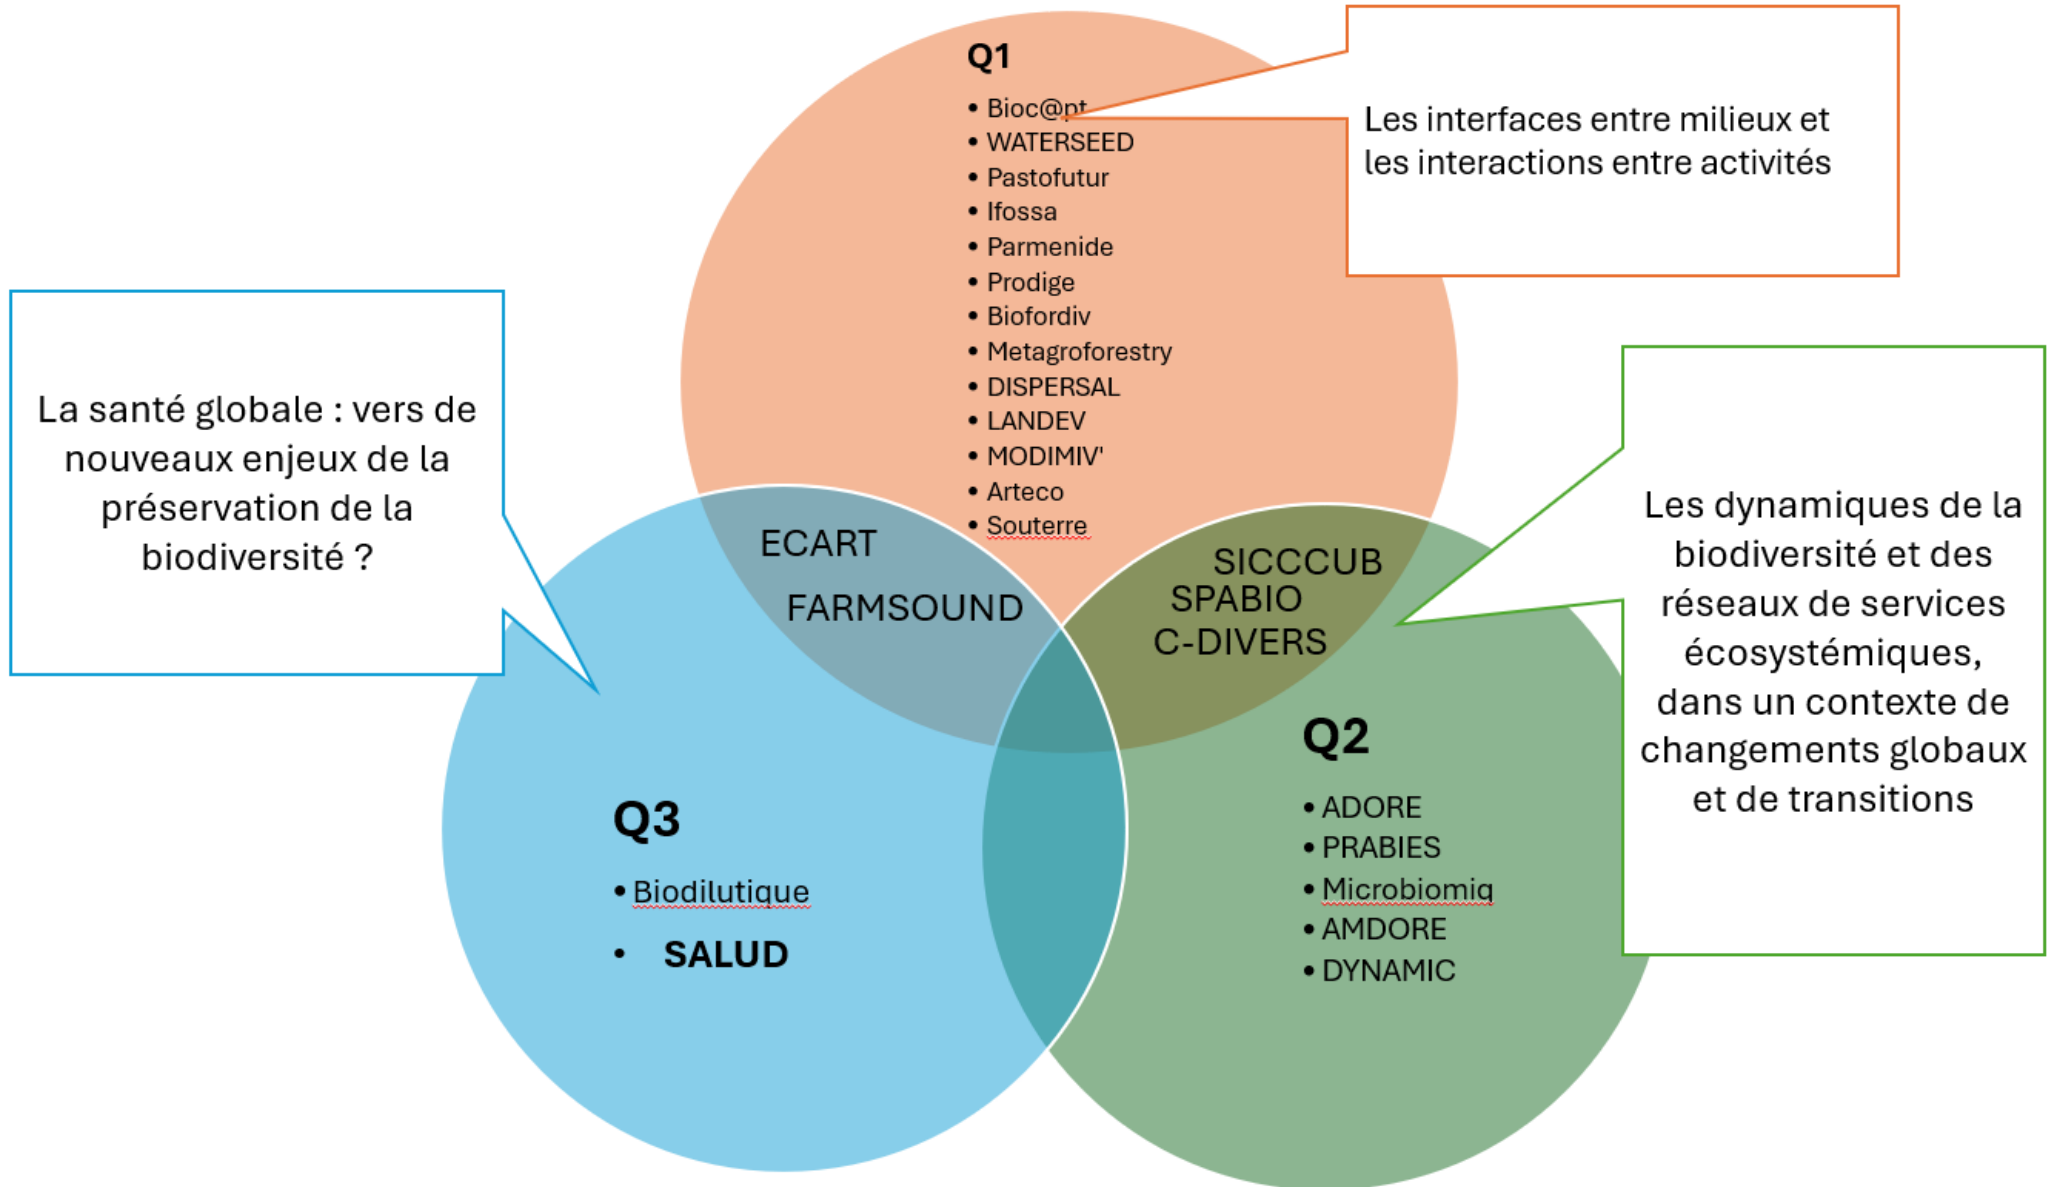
Q1

- Bioc@pt
- WATERSEED
- Pastofutur
- Ifossa
- Parmenide
- Prodige
- Biofordiv
- Metagroforestry
- DISPERSAL
- LANDEV
- MODIMIV'
- Arteco
- Souterre

Les interfaces entre milieux et les interactions entre activités

La santé globale : vers de nouveaux enjeux de la préservation de la biodiversité ?

ECART

FARMSOUND

SICCCUB
SPABIO
C-DIVERS

Les dynamiques de la biodiversité et des réseaux de services écosystémiques, dans un contexte de changements globaux et de transitions

Q2

- ADORE
- PRABIES
- Microbiomiq
- AMDORE
- DYNAMIC

Q3

- Biodilutique
- SALUD